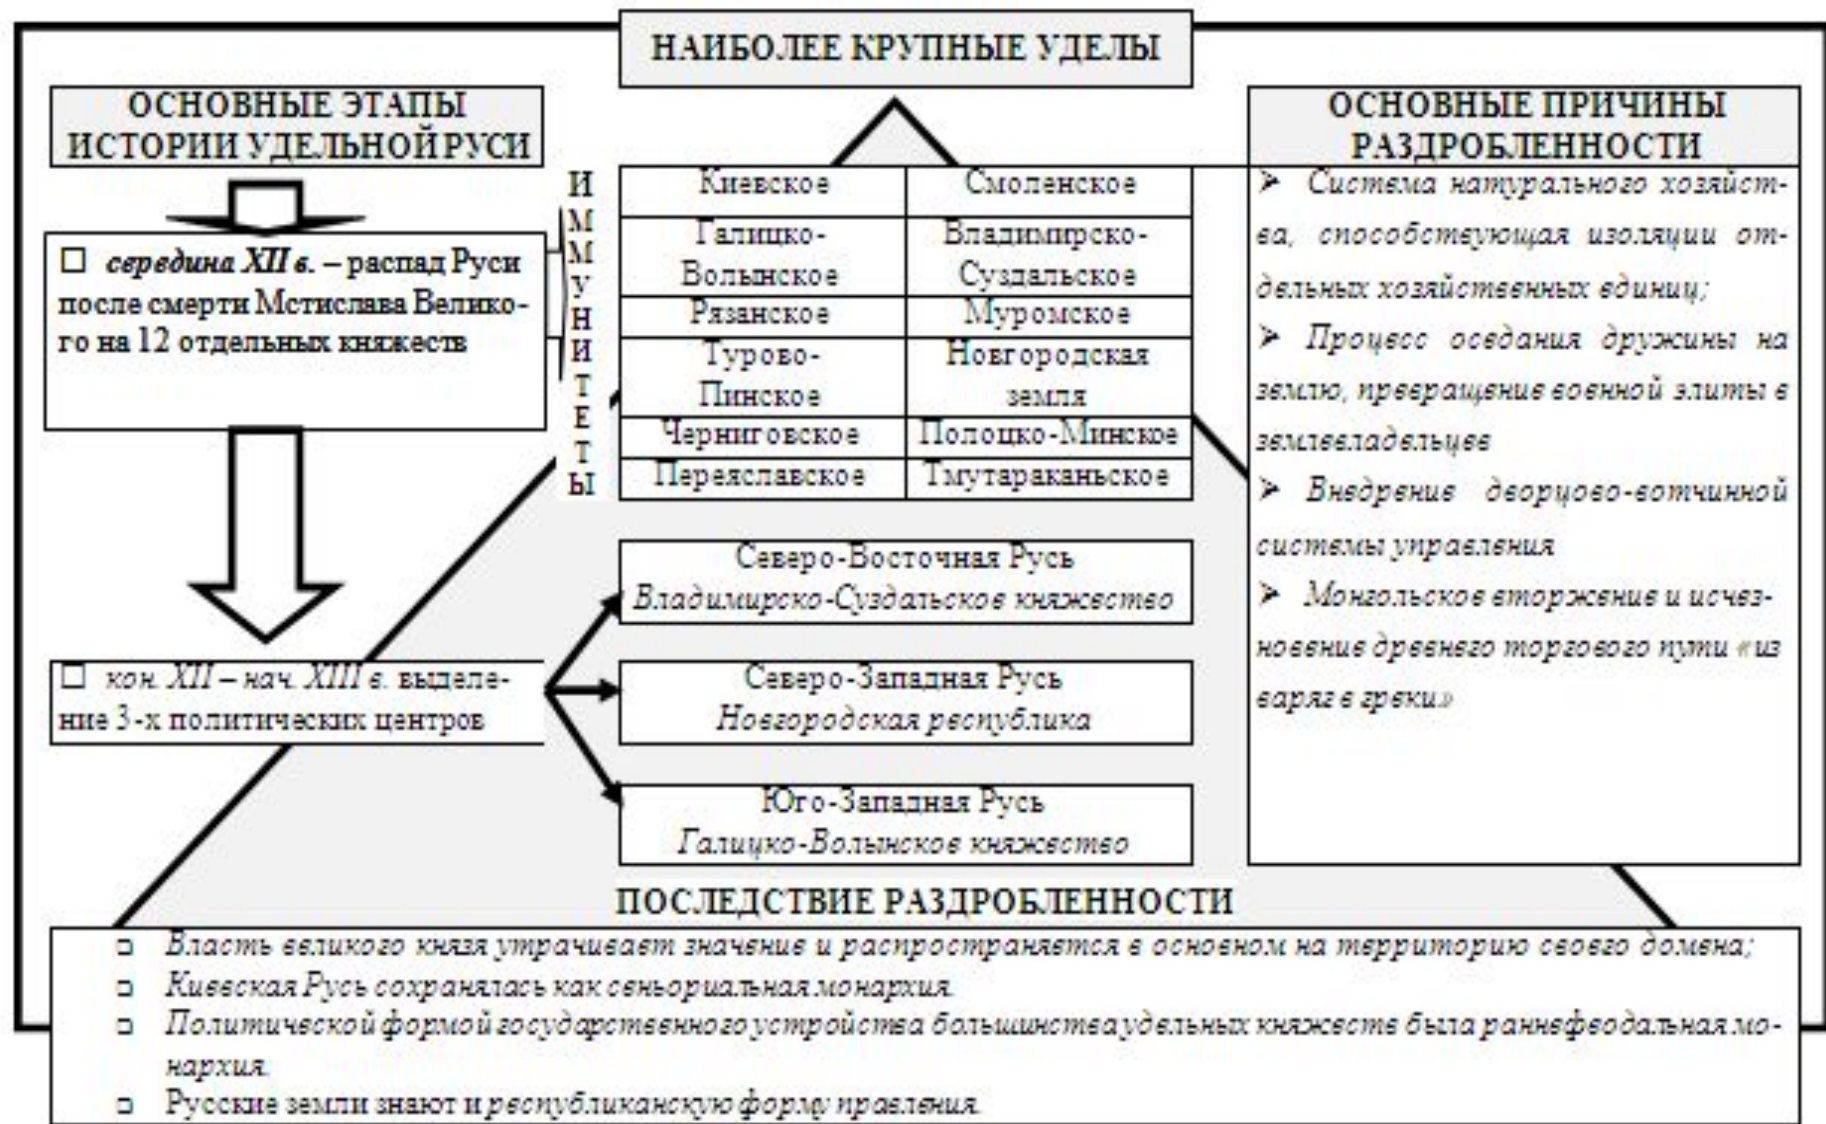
НАИБОЛЕЕ КРУПНЫЕ УДЕЛЫ

ОСНОВНЫЕ ЭТАПЫ ИСТОРИИ УДЕЛЬНОЙ РУСИ

□ середина XII в. – распад Руси после смерти Мстислава Великого на 12 отдельных княжеств

□ кон. XII – нач. XIII в. выделение 3-х политических центров

ИММУНИТЕТЫ

| Киевское | Смоленское |
|---|---|
| Галицко-Волынское | Владимирско-Суздальское |
| Рязанское | Муромское |
| Турово-Пинское | Новгородская земля |
| Черниговское | Полоцко-Минское |
| Переяславское | Тмутараканьское |

Северо-Восточная Русь
Владимирско-Суздальское княжество

Северо-Западная Русь
Новгородская республика

Юго-Западная Русь
Галицко-Волынское княжество

ОСНОВНЫЕ ПРИЧИНЫ РАЗДРОБЛЕННОСТИ

➢ Система натурального хозяйства, способствующая изоляции отдельных хозяйственных единиц;
➢ Процесс оседания дружины на землю, превращение военной элиты в землевладельцев
➢ Внедрение дворцово-вотчинной системы управления
➢ Монгольское вторжение и исчезновение древнего торгового пути «из варяг в греки»

ПОСЛЕДСТВИЕ РАЗДРОБЛЕННОСТИ

□ Власть великого князя утрачивает значение и распространяется в основном на территорию своего домена;
□ Киевская Русь сохранялась как сеньориальная монархия.
□ Политической формой государственного устройства большинства удельных княжеств была раннефеодальная монархия.
□ Русские земли знают и республиканскую форму правления.